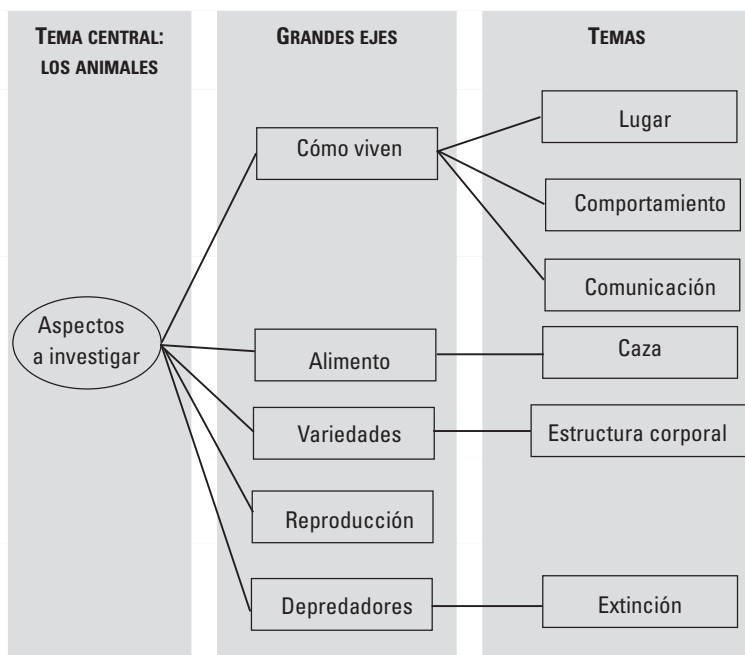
TEMA CENTRAL: LOS ANIMALES

GRANDES EJES

TEMAS

Aspectos a investigar

Cómo viven

Lugar

Comportamiento

Comunicación

Alimento

Caza

Variedades

Estructura corporal

Reproducción

Depredadores

Extinción